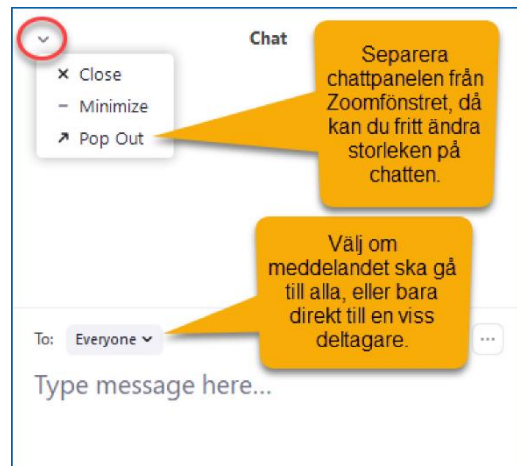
Chat

× Close
− Minimize
↗ Pop Out

Separera chattpanelen från Zoomfönstret, då kan du fritt ändra storleken på chatten.

Välj om meddelandet ska gå till alla, eller bara direkt till en viss deltagare.

To: Everyone ⌄

...

Type message here...